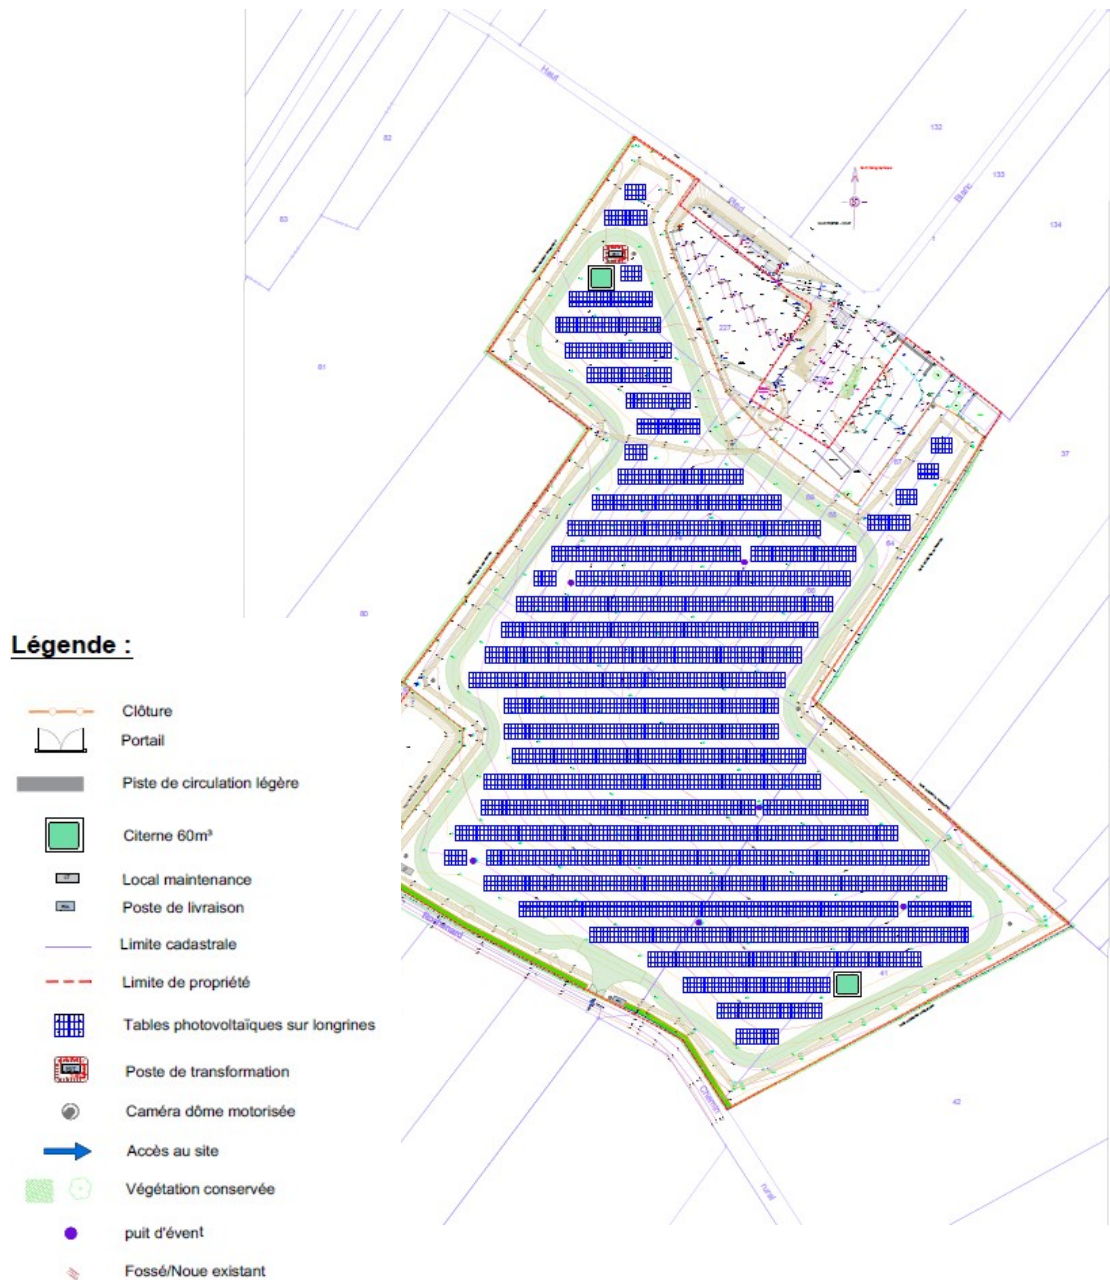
Haut

82

132

133

134

83

81

227

37

80

41

42

Légende :

Clôture

Portail

Piste de circulation légère

Citerne 60m³

Local maintenance

Poste de livraison

Limite cadastrale

Limite de propriété

Tables photovoltaïques sur longrines

Poste de transformation

Caméra dôme motorisée

Accès au site

Végétation conservée

puit d'évent

Fossé/Noue existant